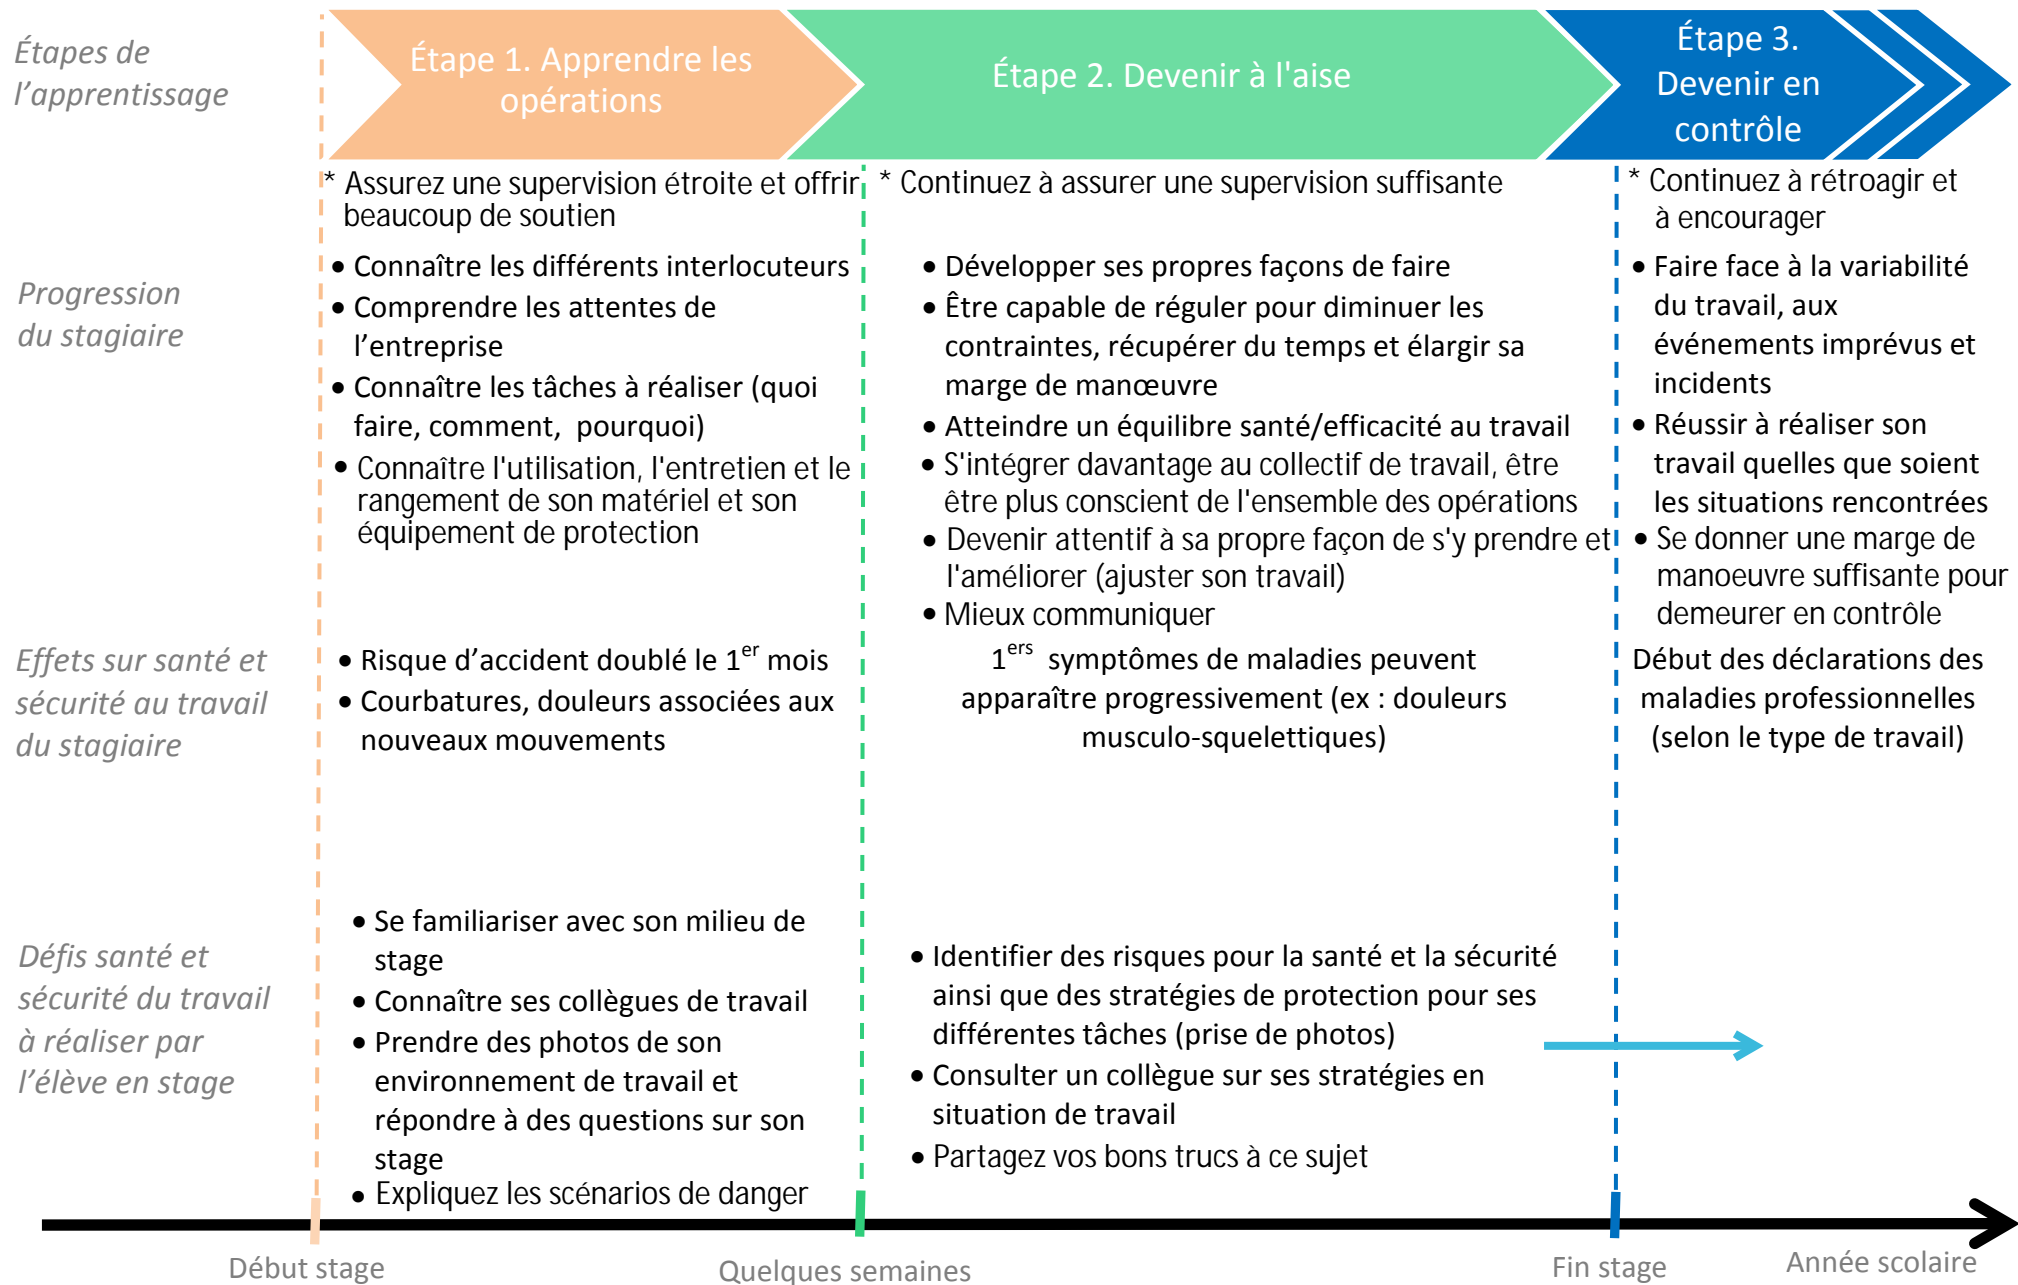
Étapes de l'apprentissage

Étape 1. Apprendre les opérations

Étape 2. Devenir à l'aise

Étape 3. Devenir en contrôle

* Assurez une supervision étroite et offrir beaucoup de soutien

* Continuez à assurer une supervision suffisante

* Continuez à rétroagir et à encourager

Progression du stagiaire

- Connaître les différents interlocuteurs
- Comprendre les attentes de l'entreprise
- Connaître les tâches à réaliser (quoi faire, comment, pourquoi)
- Connaître l'utilisation, l'entretien et le rangement de son matériel et son équipement de protection

- Développer ses propres façons de faire
- Être capable de réguler pour diminuer les contraintes, récupérer du temps et élargir sa marge de manœuvre
- Atteindre un équilibre santé/efficacité au travail
- S'intégrer davantage au collectif de travail, être être plus conscient de l'ensemble des opérations
- Devenir attentif à sa propre façon de s'y prendre et l'améliorer (ajuster son travail)
- Mieux communiquer

- Faire face à la variabilité du travail, aux événements imprévus et incidents
- Réussir à réaliser son travail quelles que soient les situations rencontrées
- Se donner une marge de manoeuvre suffisante pour demeurer en contrôle

Effets sur santé et sécurité au travail du stagiaire

- Risque d'accident doublé le $1^{er}$ mois
- Courbatures, douleurs associées aux nouveaux mouvements

$1^{ers}$ symptômes de maladies peuvent apparaître progressivement (ex : douleurs musculo-squelettiques)

Début des déclarations des maladies professionnelles (selon le type de travail)

Défis santé et sécurité du travail à réaliser par l'élève en stage

- Se familiariser avec son milieu de stage
- Connaître ses collègues de travail
- Prendre des photos de son environnement de travail et répondre à des questions sur son stage
- Expliquez les scénarios de danger

- Identifier des risques pour la santé et la sécurité ainsi que des stratégies de protection pour ses différentes tâches (prise de photos)
- Consulter un collègue sur ses stratégies en situation de travail
- Partagez vos bons trucs à ce sujet

Début stage

Quelques semaines

Fin stage

Année scolaire